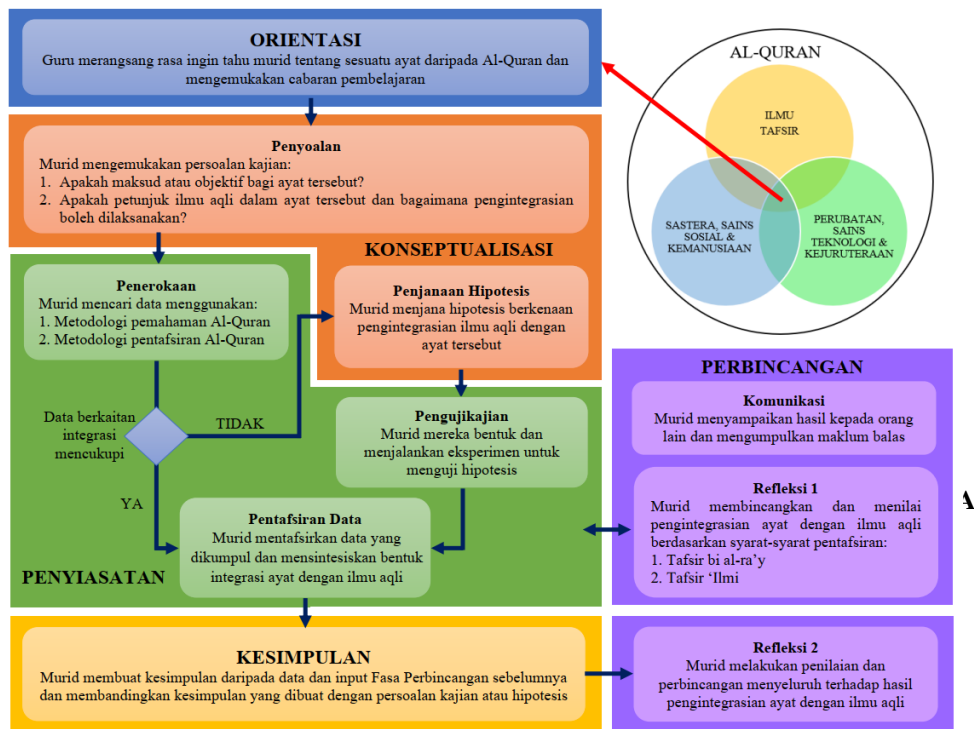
ORIENTASI

Guru merangsang rasa ingin tahu murid tentang sesuatu ayat daripada Al-Quran dan mengemukakan cabaran pembelajaran

AL-QURAN

ILMU TAFSIR

SASTERA, SAINS SOSIAL & KEMANUSIAAN

PERUBATAN, SAINS TEKNOLOGI & KEJURUTERAAN

Penyoalan

Murid mengemukakan persoalan kajian:
1. Apakah maksud atau objektif bagi ayat tersebut?
2. Apakah petunjuk ilmu aqli dalam ayat tersebut dan bagaimana pengintegrasian boleh dilaksanakan?

KONSEPTUALISASI

Penerokaan

Murid mencari data menggunakan:
1. Metodologi pemahaman Al-Quran
2. Metodologi pentafsiran Al-Quran

Penjanaan Hipotesis

Murid menjana hipotesis berkenaan pengintegrasian ilmu aqli dengan ayat tersebut

Data berkaitan integrasi mencukupi

TIDAK

YA

Pengujikajian

Murid mereka bentuk dan menjalankan eksperimen untuk menguji hipotesis

Pentafsiran Data

Murid mentafsirkan data yang dikumpul dan mensintesiskan bentuk integrasi ayat dengan ilmu aqli

PENYIASATAN

PERBINCANGAN

Komunikasi

Murid menyampaikan hasil kepada orang lain dan mengumpulkan maklum balas

Refleksi 1

Murid membincangkan dan menilai pengintegrasian ayat dengan ilmu aqli berdasarkan syarat-syarat pentafsiran:
1. Tafsir bi al-ra'y
2. Tafsir 'Ilmi

A

KESIMPULAN

Murid membuat kesimpulan daripada data dan input Fasa Perbincangan sebelumnya dan membandingkan kesimpulan yang dibuat dengan persoalan kajian atau hipotesis

Refleksi 2

Murid melakukan penilaian dan perbincangan menyeluruh terhadap hasil pengintegrasian ayat dengan ilmu aqli